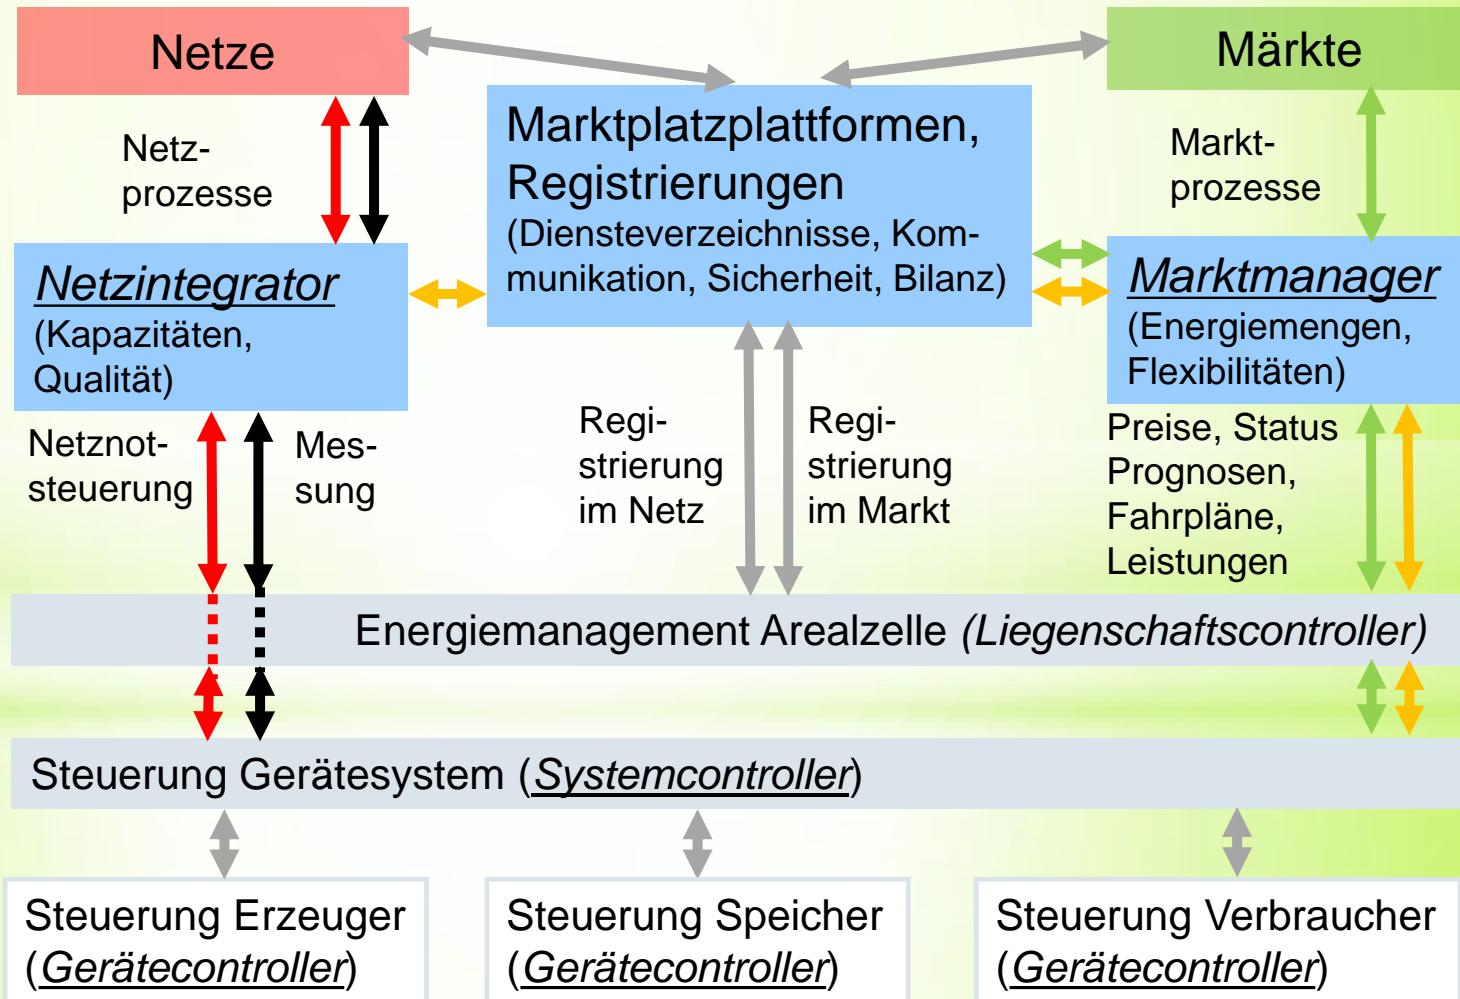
Netze

Märkte

Netzprozesse

Marktplatzplattformen, Registrierungen
(Diensteverzeichnisse, Kommunikation, Sicherheit, Bilanz)

Marktprozesse

Netzintegrator
(Kapazitäten, Qualität)

Marktmanager
(Energiemengen, Flexibilitäten)

Netznotsteuerung

Messung

Registrierung im Netz

Registrierung im Markt

Preise, Status
Prognosen,
Fahrpläne,
Leistungen

Energiemanagement Arealzelle (Liegenschaftscontroller)

Steuerung Gerätesystem (Systemcontroller)

Steuerung Erzeuger
(Gerätecontroller)

Steuerung Speicher
(Gerätecontroller)

Steuerung Verbraucher
(Gerätecontroller)